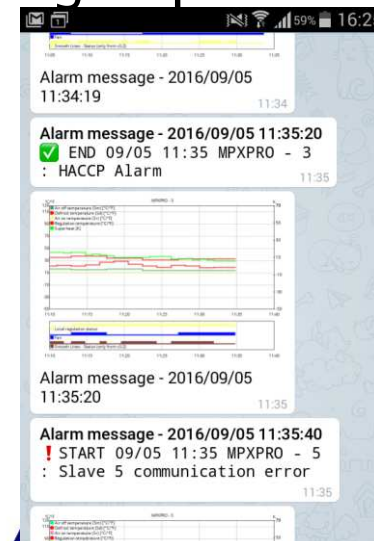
59% 16:2

Alarm message - 2016/09/05 11:34:19

11:34

Alarm message - 2016/09/05 11:35:20
✅ END 09/05 11:35 MPXPRO - 3 : HACCP Alarm

11:35

Alarm message - 2016/09/05 11:35:20

11:35

Alarm message - 2016/09/05 11:35:40
❗ START 09/05 11:35 MPXPRO - 5 : Slave 5 communication error

11:35